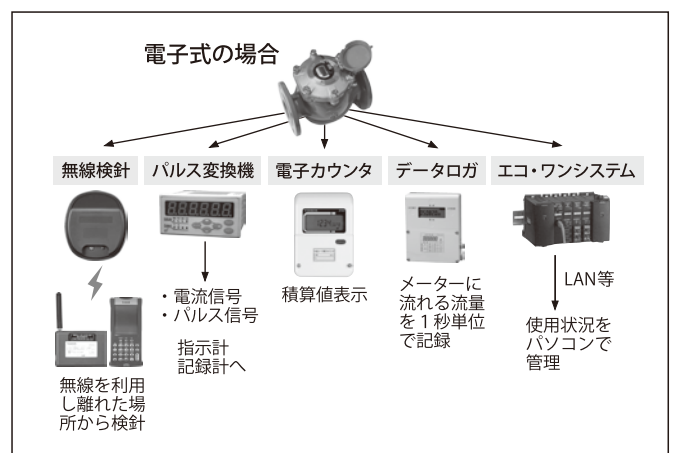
電子式の場合

無線検針

パルス変換機

電子カウンタ

データロガ

エコ・ワンシステム

無線を利用し離れた場所から検針

・電流信号
・パルス信号

指示計
記録計へ

積算値表示

メーターに流れる流量を１秒単位で記録

LAN等

使用状況をパソコンで管理